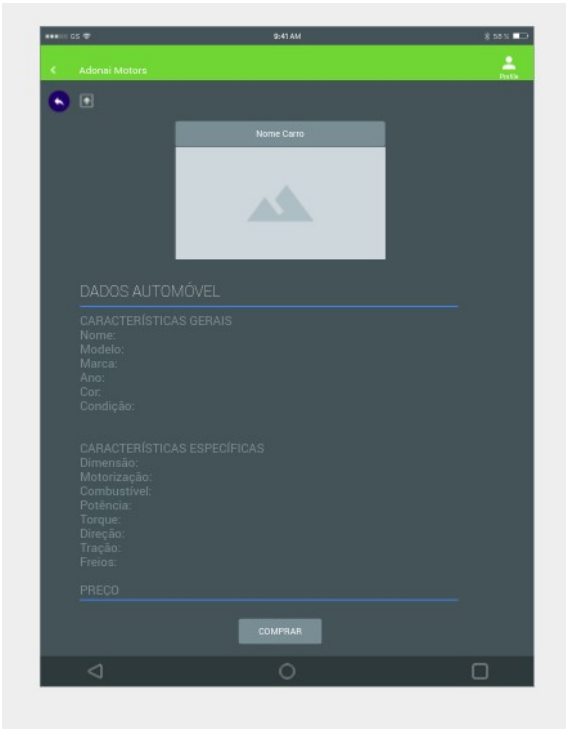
GS 9:41 AM 58 %

Adonai Motors

Profile

Nome Carro

DADOS AUTOMÓVEL

CARACTERÍSTICAS GERAIS
Nome:
Modelo:
Marca:
Ano:
Cor:
Condição:

CARACTERÍSTICAS ESPECÍFICAS
Dimensão:
Motorização:
Combustível:
Potência:
Torque:
Direção:
Tração:
Freios:

PREÇO

COMPRAR